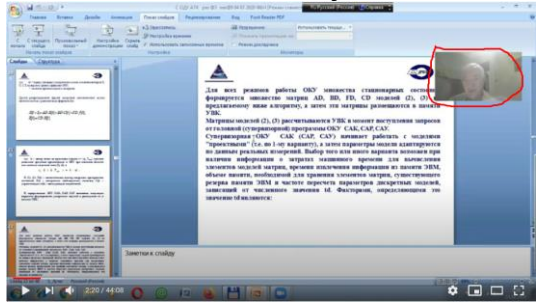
Для всех режимов работы ОКУ множества стационарных состояний формируется множество матриц AD, BD, FD, CD моделей (2), (3) по предложенному ниже алгоритму, а затем эти матрицы размещаются в памяти УВК.

Матрицы моделей (2), (3) рассчитываются УВК в момент поступления запросов от головной (супервизорной) программы ОКУ САК, САР, САУ.

Супервизорная ОКУ САК (САР, САУ) начинает работать с моделями "прежнними" (т.е. по 1-му варианту), а затем параметры модели адаптируются по данным реальных измерений. Выбор того или иного варианта возможен при наличии информации о затратах машинного времени для вычисления элементов моделей матриц, времени извлечения информации из памяти ЭВМ, объеме памяти, необходимой для хранения элементов матриц, существующего резерва памяти ЭВМ и частоте пересчета параметров дискретных моделей, зависящей от численного значения Ы. Факторами, определяющими это значение Ы являются:

Заметки к слайду

2:20 / 44:08